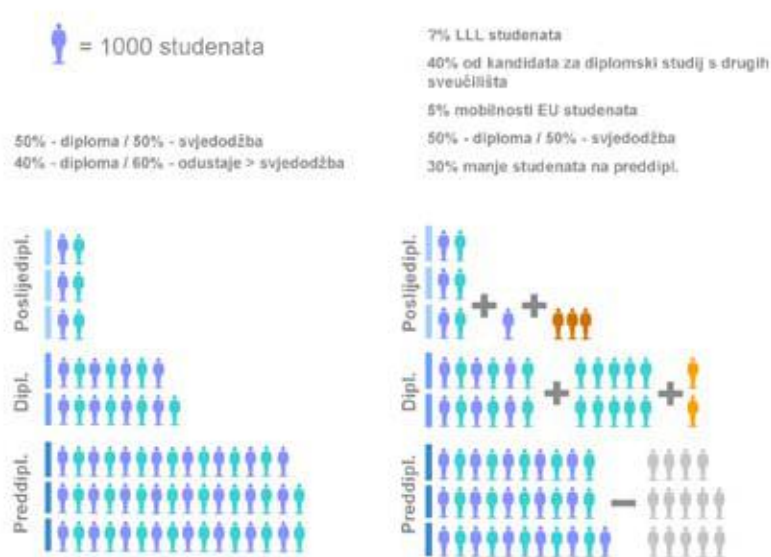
= 1000 studenata

50% - diploma / 50% - svjedodžba
40% - diploma / 60% - odustaje > svjedodžba

7% LLL studenata
40% od kandidata za diplomski studij s drugih sveučilišta
5% mobilnosti EU studenata
50% - diploma / 50% - svjedodžba
30% manje studenata na preddipl.

Poslijedipl.
Dipl.
Preddipl.

Poslijedipl.
Dipl.
Preddipl.